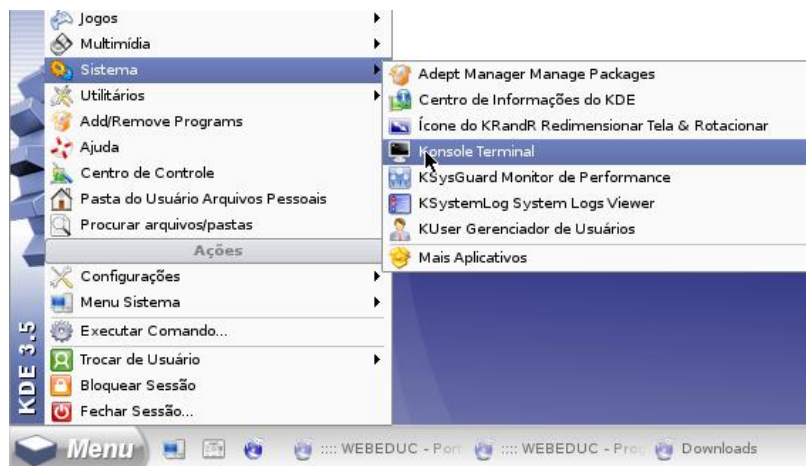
Jogos
Multimídia
Sistema
Utilitários
Add/Remove Programs
Ajuda
Centro de Controle
Pasta do Usuário Arquivos Pessoais
Procurar arquivos/pastas
Ações
Configurações
Menu Sistema
Executar Comando...
Trocar de Usuário
Bloquear Sessão
Fechar Sessão...

Adept Manager Manage Packages
Centro de Informações do KDE
Ícone do KRandR Redimensionar Tela & Rotacionar
Konsole Terminal
KSysGuard Monitor de Performance
KSystemLog System Logs Viewer
KUser Gerenciador de Usuários
Mais Aplicativos

KDE 3.5

Menu
:::: WEBEDUC - Port
:::: WEBEDUC - Proj
Downloads